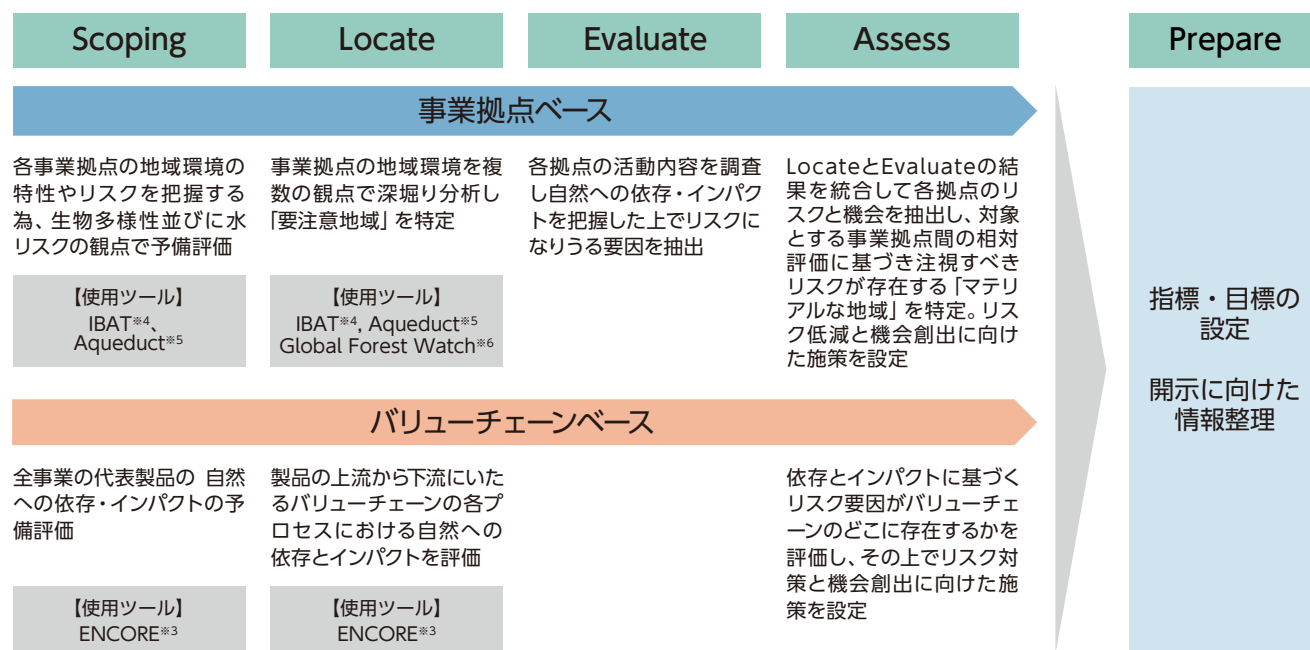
Scoping

Locate

Evaluate

Assess

Prepare

事業拠点ベース

各事業拠点の地域環境の特性やリスクを把握する為、生物多様性並びに水リスクの観点で予備評価

【使用ツール】
IBAT※4、
Aqueduct※5

事業拠点の地域環境を複数の観点で深堀り分析し「要注意地域」を特定

【使用ツール】
IBAT※4, Aqueduct※5
Global Forest Watch※6

各拠点の活動内容を調査し自然への依存・インパクトを把握した上でリスクになりうる要因を抽出

LocateとEvaluateの結果を統合して各拠点のリスクと機会を抽出し、対象とする事業拠点間の相対評価に基づき注視すべきリスクが存在する「マテリアルな地域」を特定。リスク低減と機会創出に向けた施策を設定

指標・目標の設定

開示に向けた情報整理

バリューチェーンベース

全事業の代表製品の 自然への依存・インパクトの予備評価

【使用ツール】
ENCORE※3

製品の上流から下流にいたるバリューチェーンの各プロセスにおける自然への依存とインパクトを評価

【使用ツール】
ENCORE※3

依存とインパクトに基づくリスク要因がバリューチェーンのどこに存在するかを評価し、その上でリスク対策と機会創出に向けた施策を設定